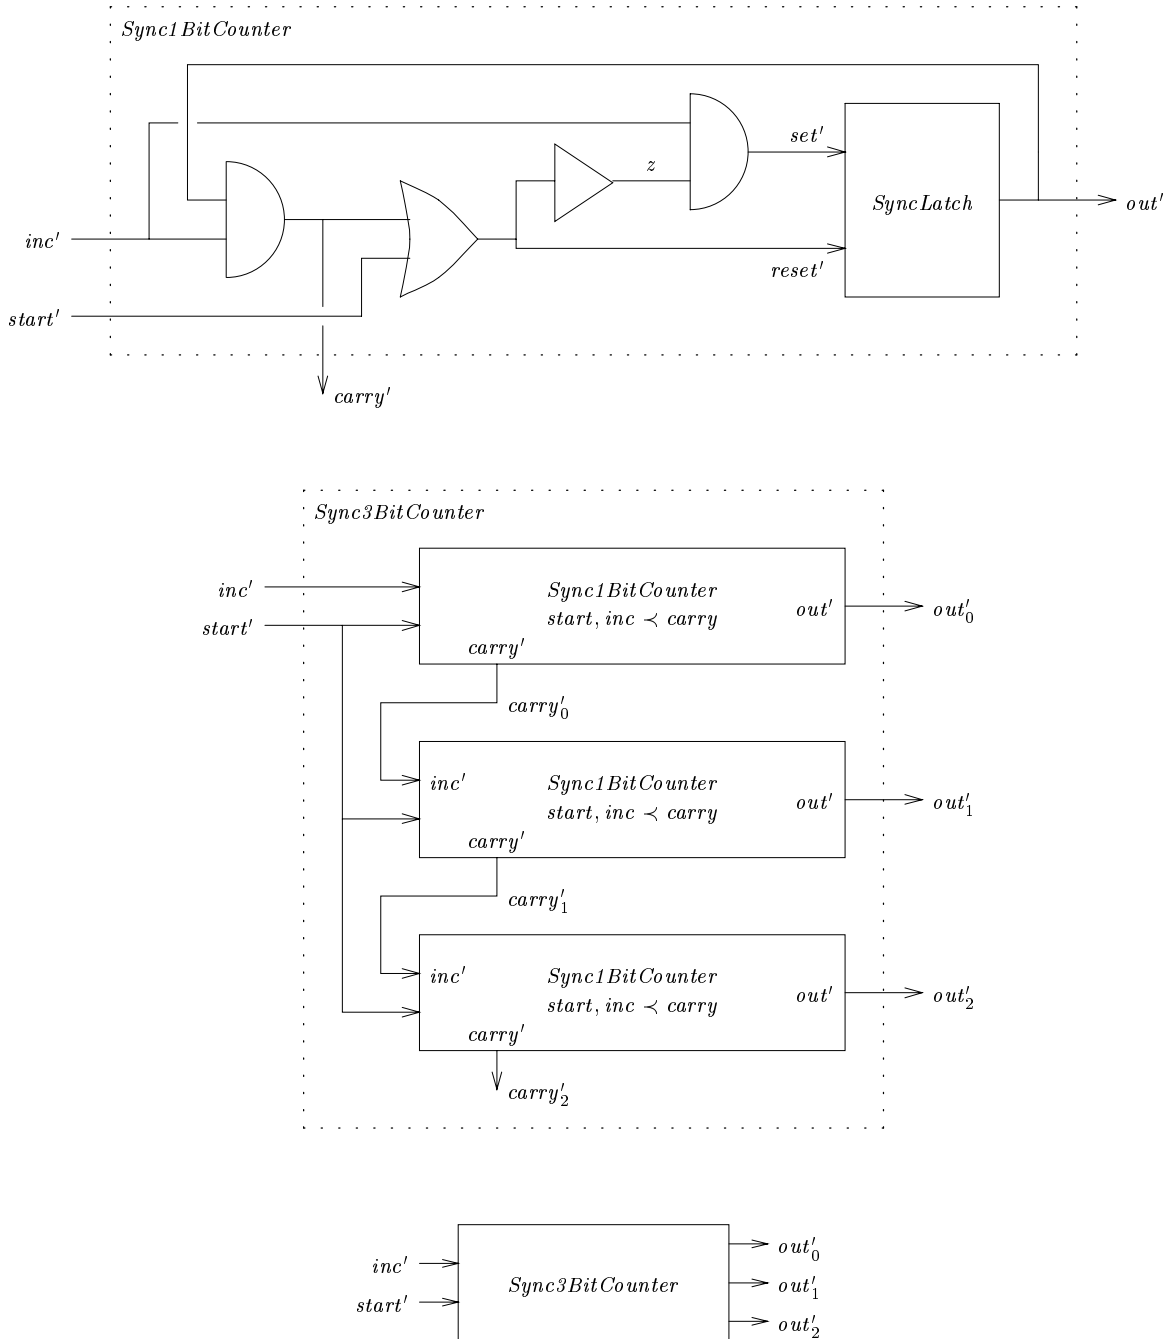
$Sync1BitCounter$

$set'$

$z$

$SyncLatch$

$inc'$

$out'$

$reset'$

$start'$

$carry'$

$Sync3BitCounter$

$inc'$

$start'$

$Sync1BitCounter$
$start, inc \prec carry$

$out'$

$out'_0$

$carry'$

$carry'_0$

$inc'$

$Sync1BitCounter$
$start, inc \prec carry$

$out'$

$out'_1$

$carry'$

$carry'_1$

$inc'$

$Sync1BitCounter$
$start, inc \prec carry$

$out'$

$out'_2$

$carry'$

$carry'_2$

$inc'$

$start'$

$Sync3BitCounter$

$out'_0$

$out'_1$

$out'_2$